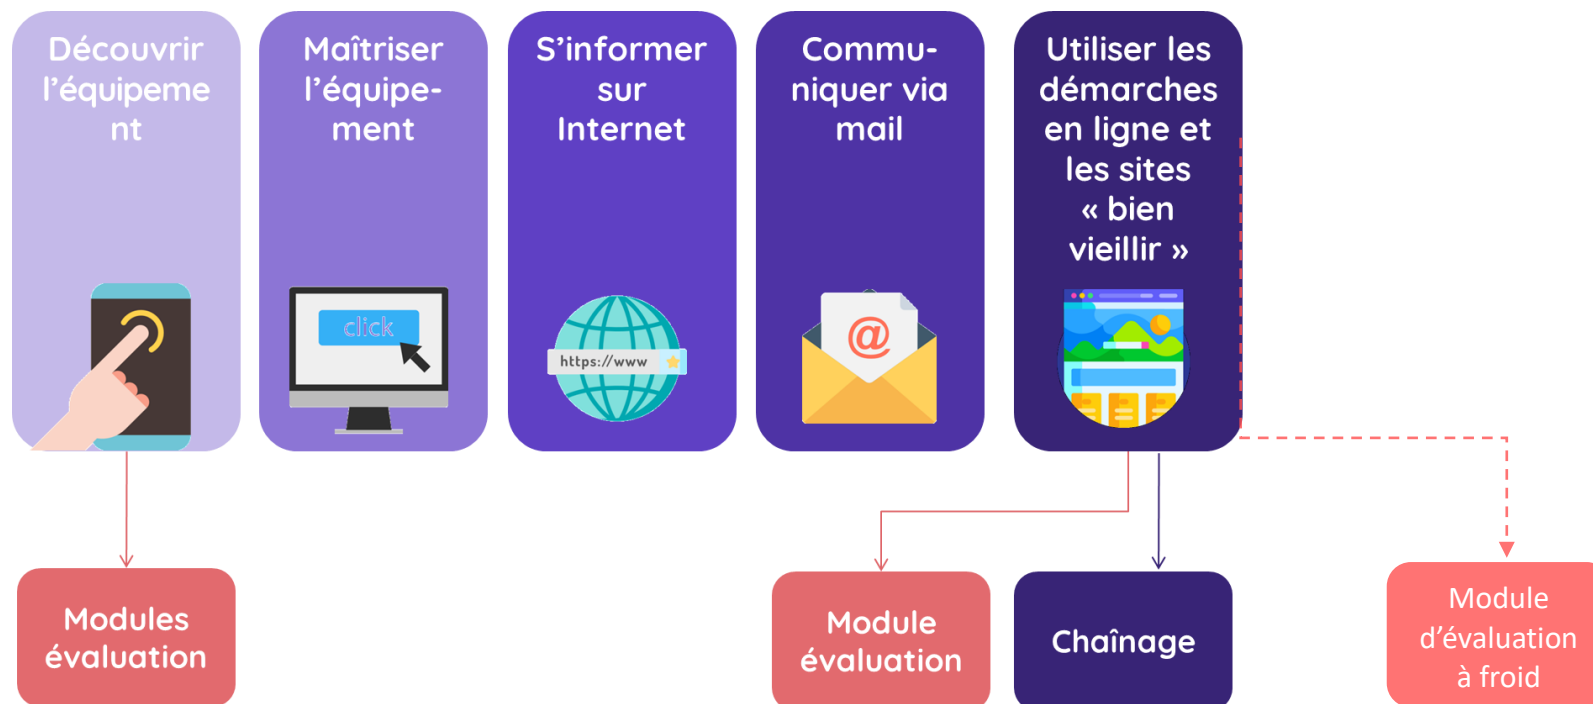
Découvrir l'équipement

Maîtriser l'équipement

click

S'informer sur Internet

https://www

Communiquer via mail

@

Utiliser les démarches en ligne et les sites « bien vieillir »

Modules évaluation

Module évaluation

Chaînage

Module d'évaluation à froid